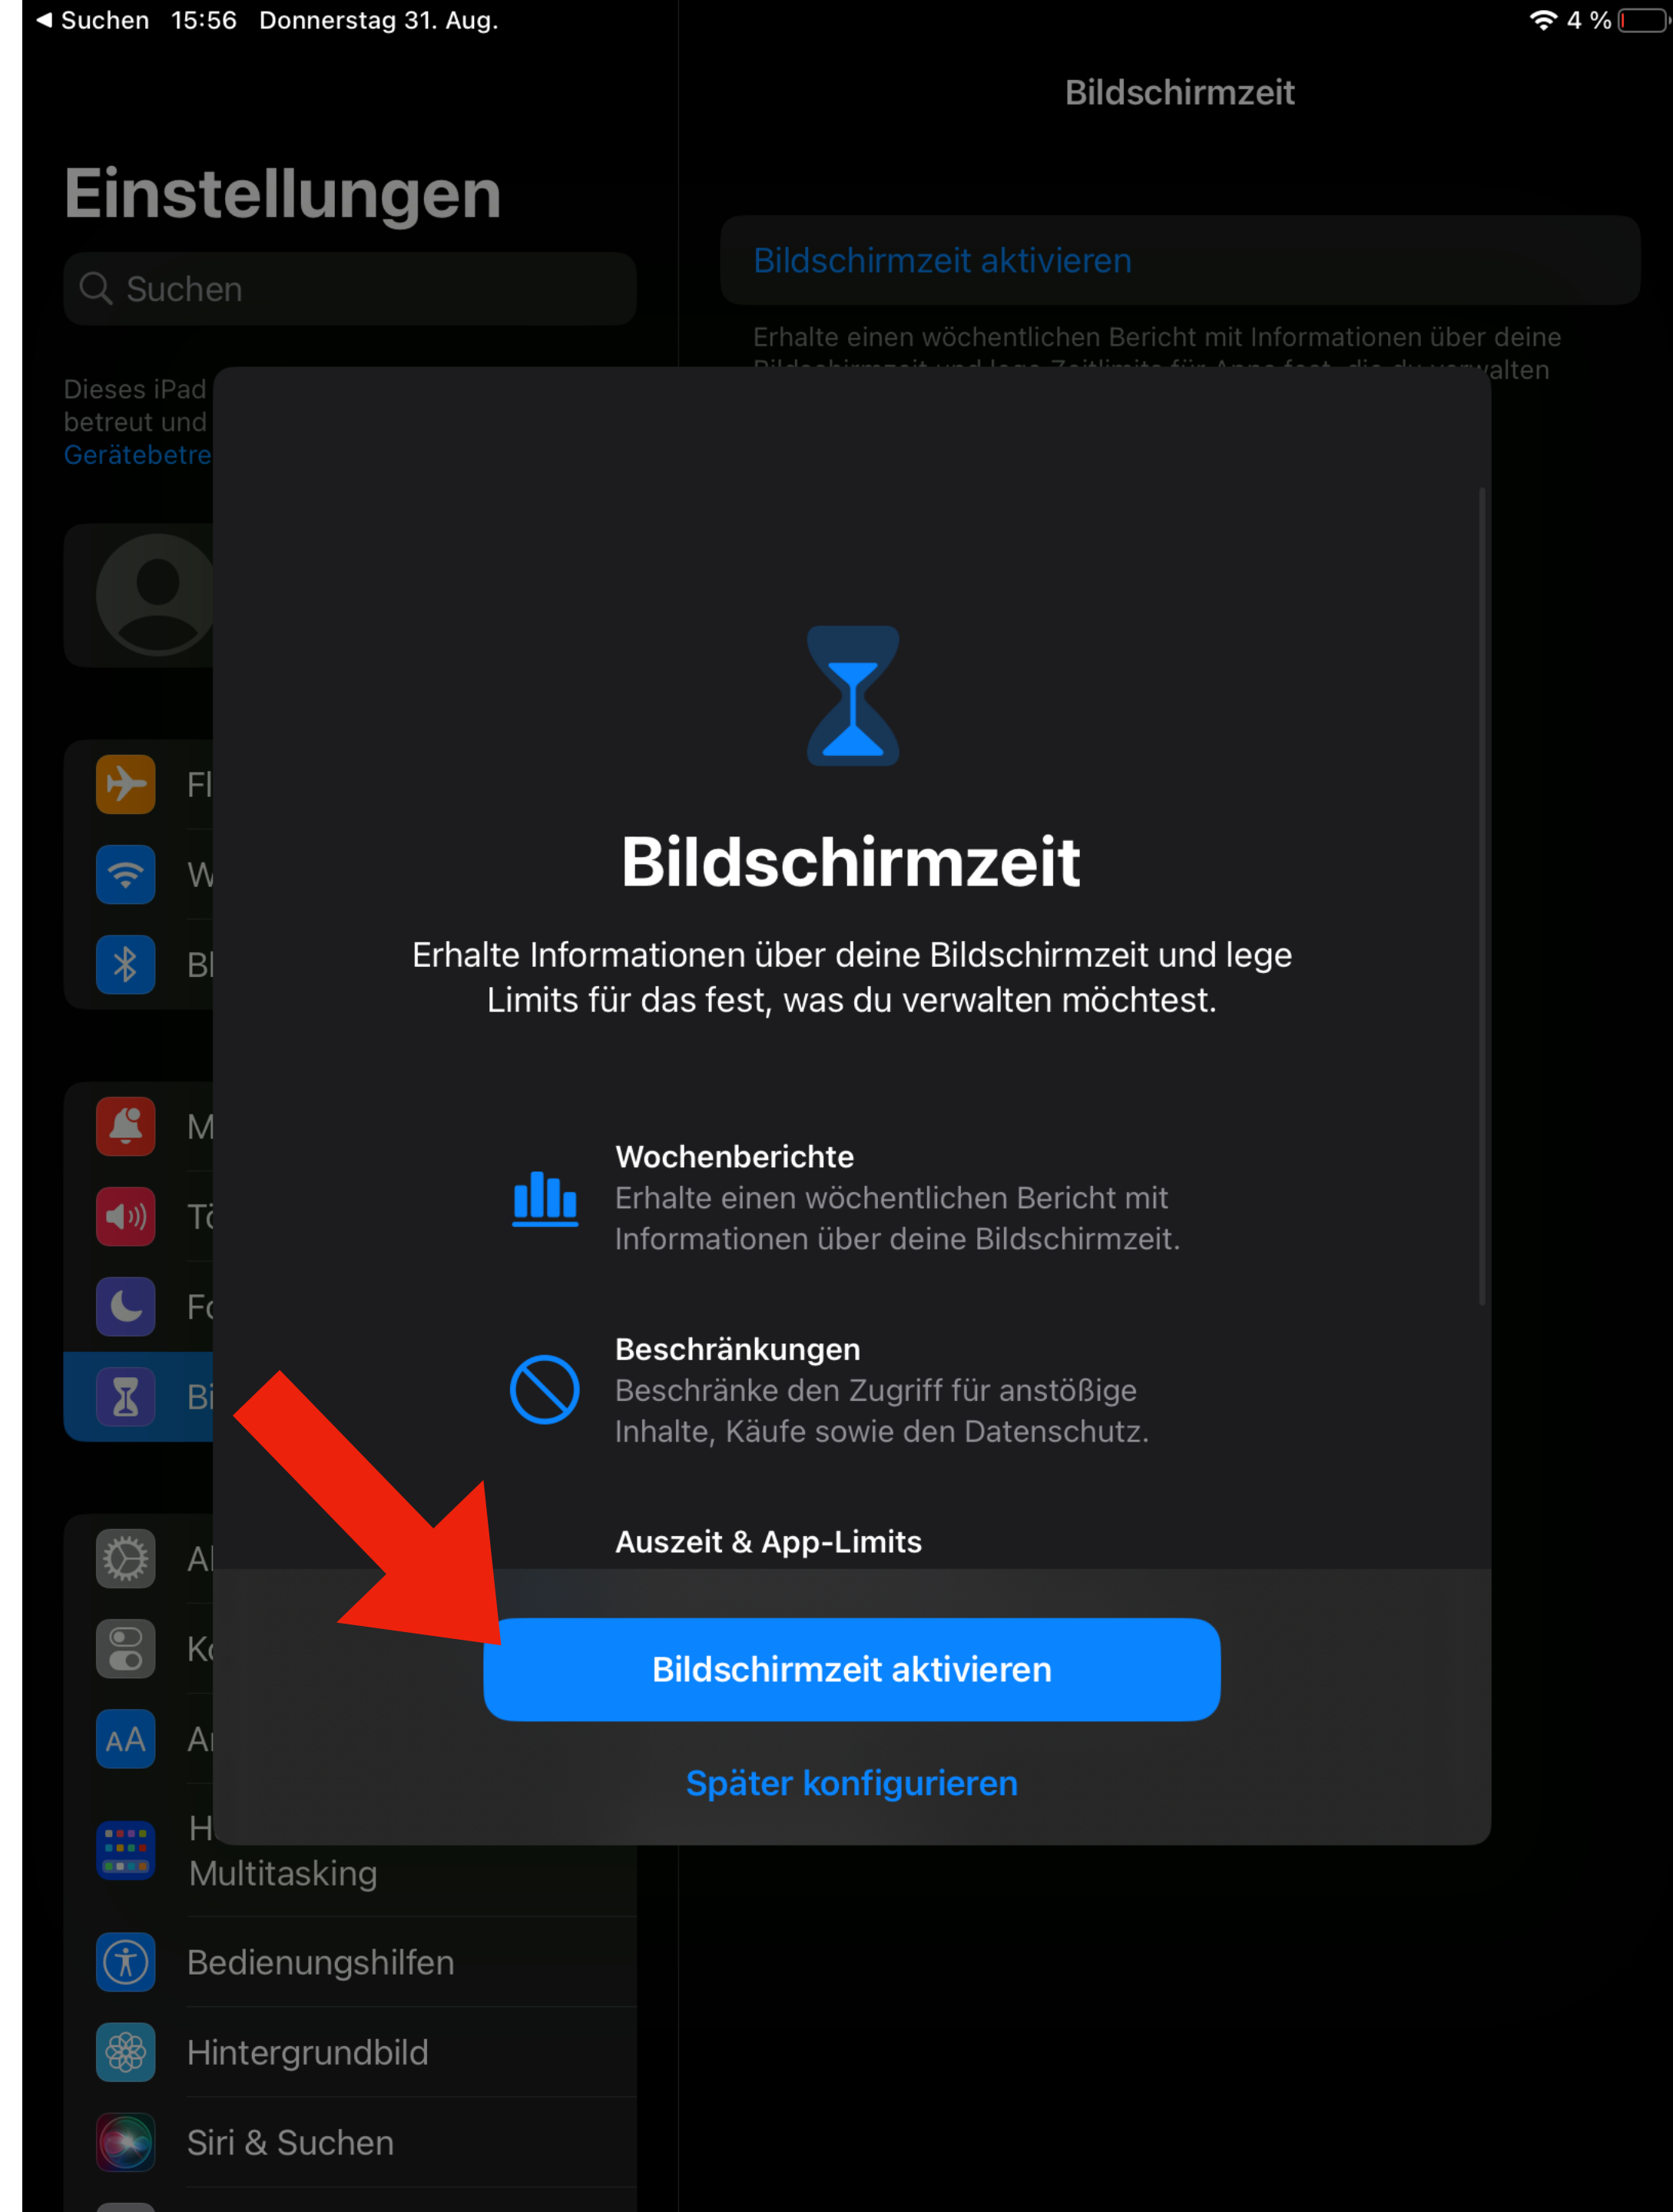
◀ Suchen 15:56 Donnerstag 31. Aug.
4 %

Bildschirmzeit

Einstellungen

Suchen

Dieses iPad
betreut und
Gerätebetre

Bildschirmzeit aktivieren

Erhalte einen wöchentlichen Bericht mit Informationen über deine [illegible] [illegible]alten

Fl
W
Bl
M
Tö
Fo
Bi
Al
Ko
A
H
Multitasking
Bedienungshilfen
Hintergrundbild
Siri & Suchen

Bildschirmzeit

Erhalte Informationen über deine Bildschirmzeit und lege Limits für das fest, was du verwalten möchtest.

Wochenberichte
Erhalte einen wöchentlichen Bericht mit Informationen über deine Bildschirmzeit.

Beschränkungen
Beschränke den Zugriff für anstößige Inhalte, Käufe sowie den Datenschutz.

Auszeit & App-Limits

Bildschirmzeit aktivieren

Später konfigurieren